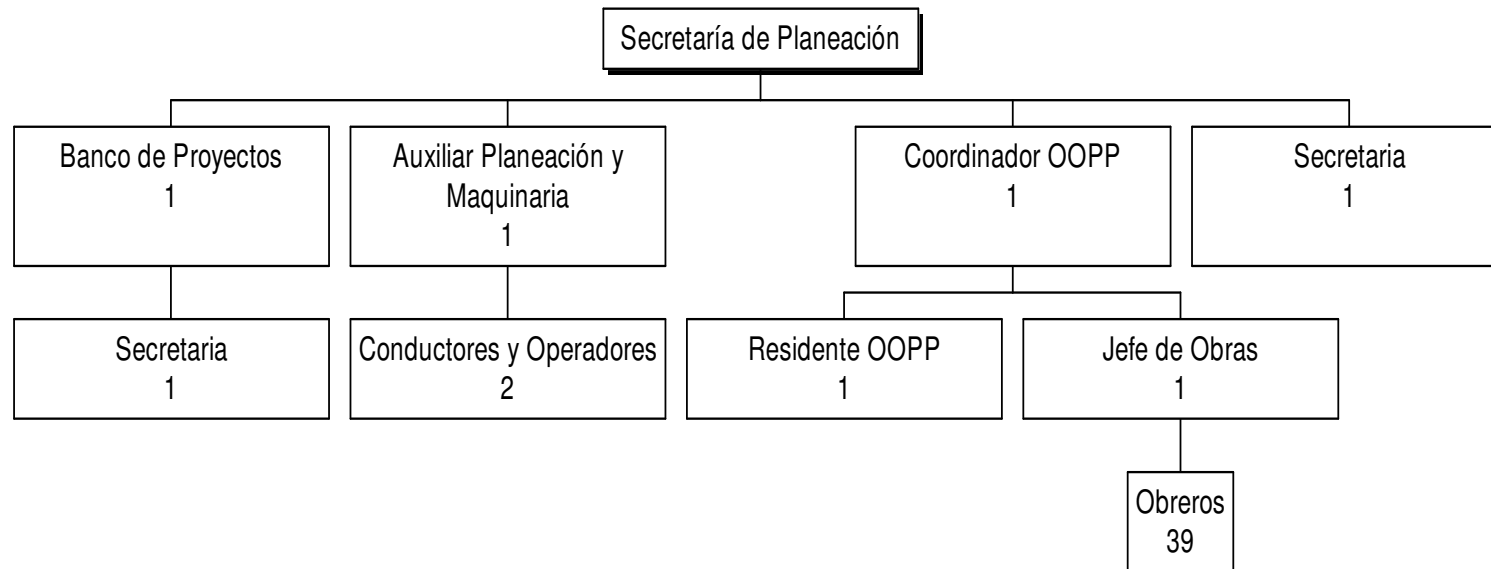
Secretaría de Planeación

Banco de Proyectos
1

Auxiliar Planeación y Maquinaria
1

Coordinador OOPP
1

Secretaria
1

Secretaria
1

Conductores y Operadores
2

Residente OOPP
1

Jefe de Obras
1

Obreros
39